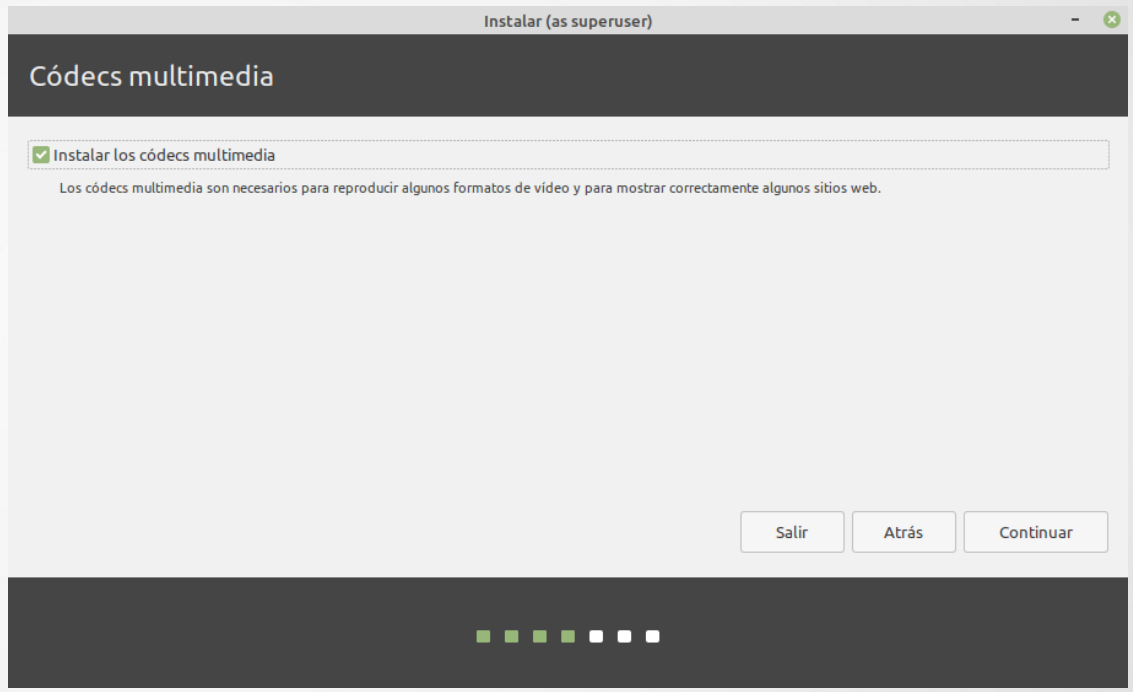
Instalar (as superuser)

Códecs multimedia

Instalar los códecs multimedia

Los códecs multimedia son necesarios para reproducir algunos formatos de vídeo y para mostrar correctamente algunos sitios web.

Salir

Atrás

Continuar